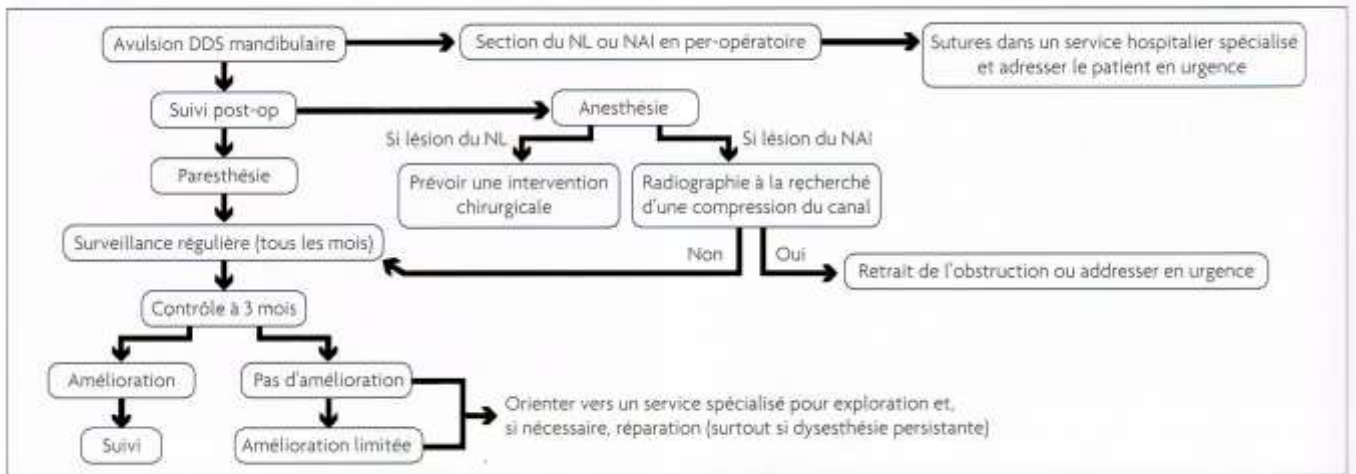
Avulsion DDS mandibulaire

Section du NL ou NAI en per-opératoire

Sutures dans un service hospitalier spécialisé et adresser le patient en urgence

Suivi post-op

Anesthésie

Si lésion du NL

Si lésion du NAI

Paresthésie

Prévoir une intervention chirurgicale

Radiographie à la recherché d'une compression du canal

Surveillance régulière (tous les mois)

Non

Oui

Retrait de l'obstruction ou addresser en urgence

Contrôle à 3 mois

Amélioration

Pas d'amélioration

Suivi

Amélioration limitée

Orienter vers un service spécialisé pour exploration et, si nécessaire, réparation (surtout si dysesthésie persistante)